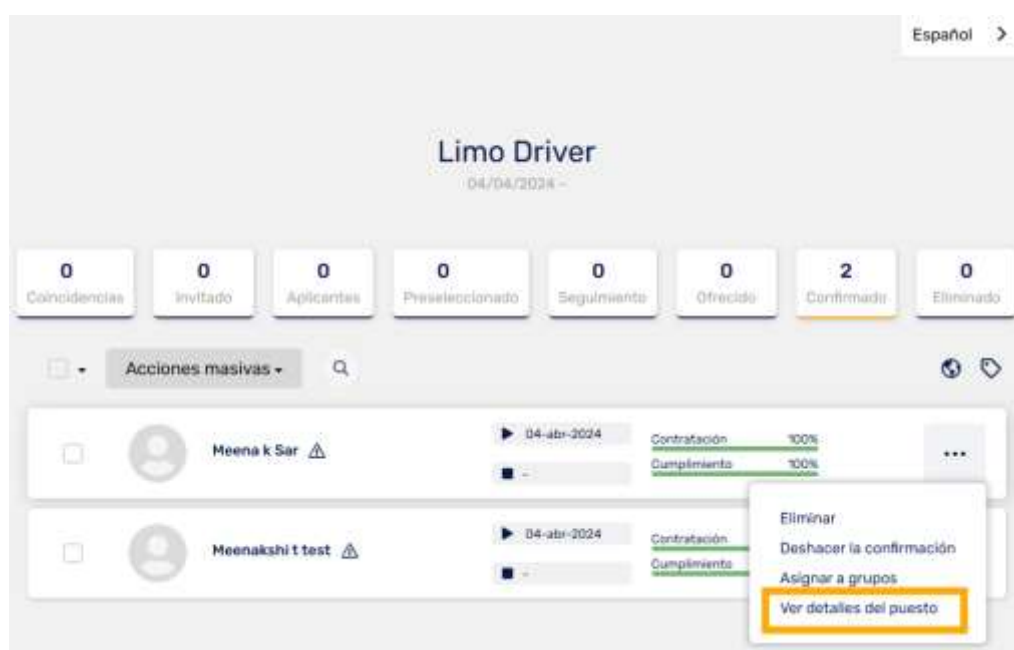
Español >

Limo Driver
04/04/2024 -

0
Coincidencias

0
Invitado

0
Aplicantes

0
Preseleccionado

0
Seguimiento

0
Ofrecido

2
Confirmado

0
Eliminado

Acciones masivas

Meena k Sar ⚠
04-abr-2024
-
Contratación 100%
Cumplimiento 100%
...

Meenakshi t test ⚠
04-abr-2024
-
Contratación
Cumplimiento

Eliminar
Deshacer la confirmación
Asignar a grupos
Ver detalles del puesto